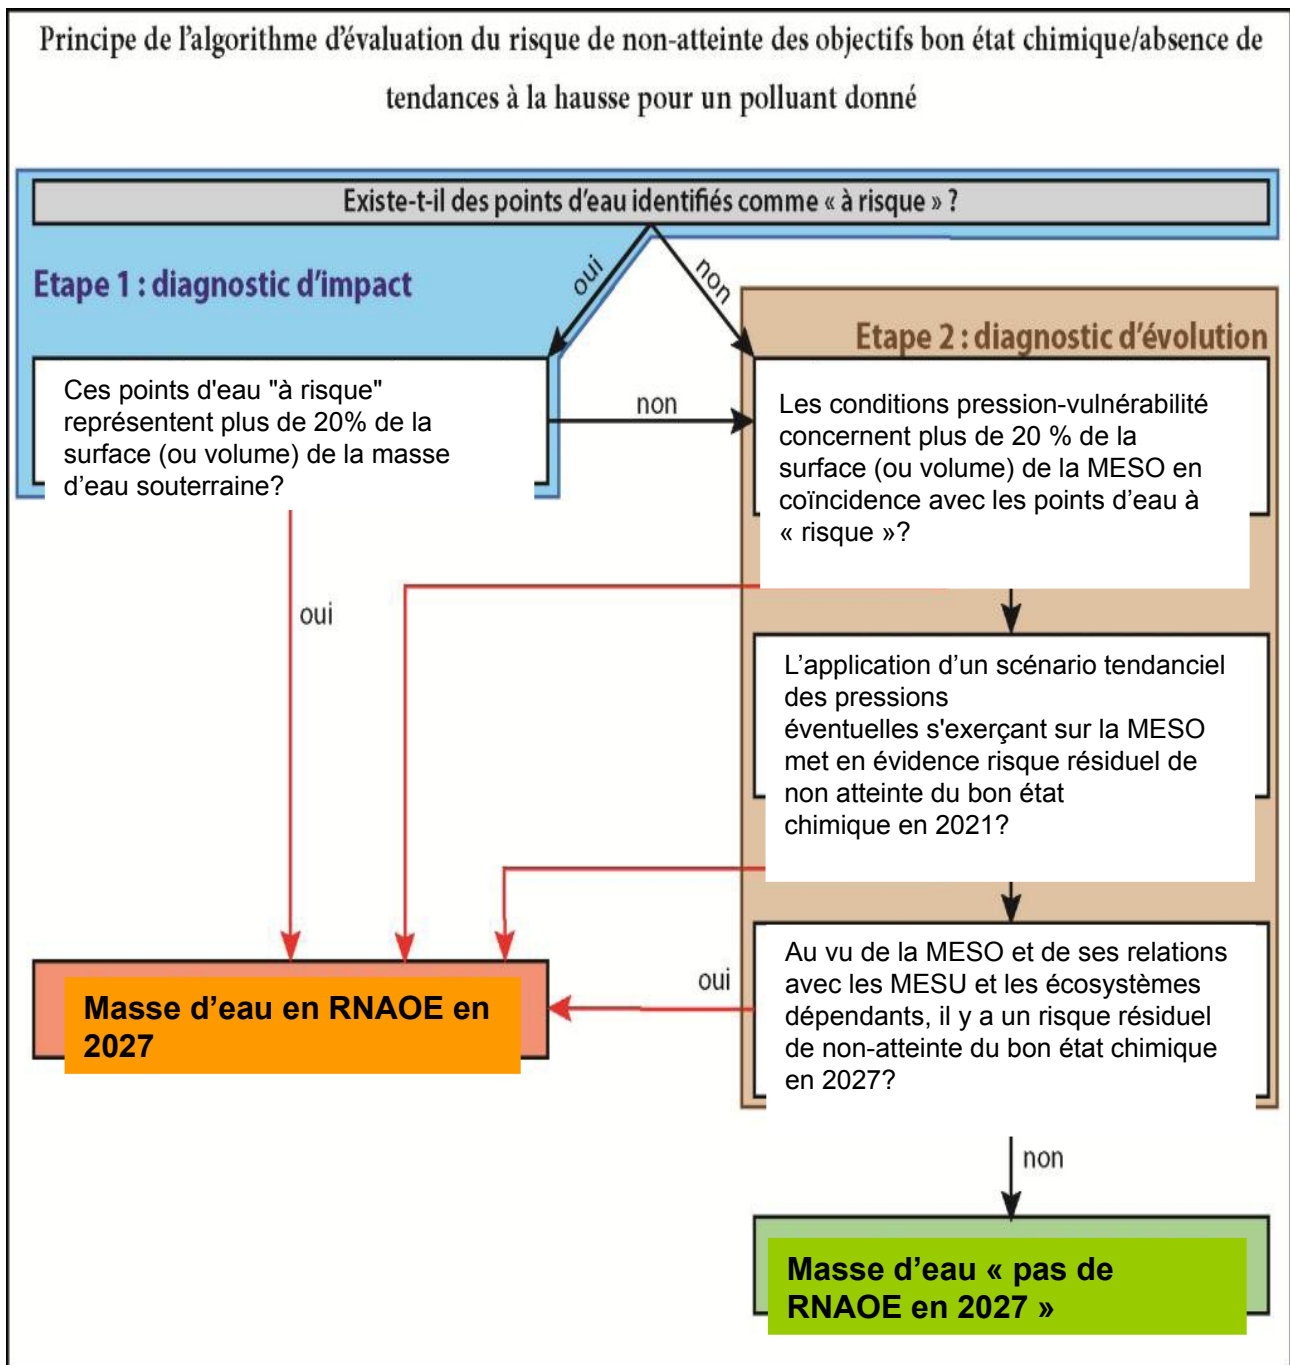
Principe de l'algorithme d'évaluation du risque de non-atteinte des objectifs bon état chimique/absence de tendances à la hausse pour un polluant donné

Existe-t-il des points d'eau identifiés comme « à risque » ?

Etape 1 : diagnostic d'impact

oui

non

Etape 2 : diagnostic d'évolution

Ces points d'eau "à risque" représentent plus de 20% de la surface (ou volume) de la masse d'eau souterraine?

non

Les conditions pression-vulnérabilité concernent plus de 20 % de la surface (ou volume) de la MESO en coïncidence avec les points d'eau à « risque »?

oui

L'application d'un scénario tendanciel des pressions éventuelles s'exerçant sur la MESO met en évidence risque résiduel de non atteinte du bon état chimique en 2021?

Masse d'eau en RNAOE en 2027

oui

Au vu de la MESO et de ses relations avec les MESU et les écosystèmes dépendants, il y a un risque résiduel de non-atteinte du bon état chimique en 2027?

non

Masse d'eau « pas de RNAOE en 2027 »